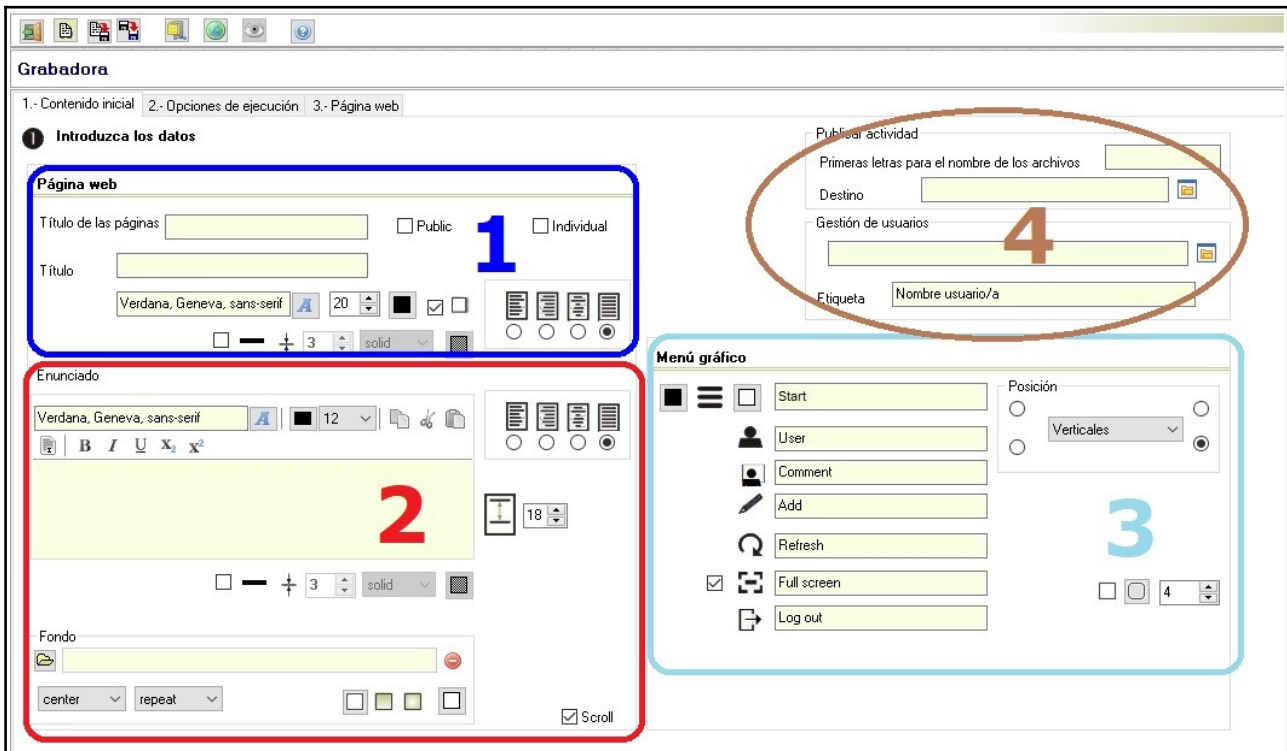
Grabadora

1.- Contenido inicial | 2.- Opciones de ejecución | 3.- Página web

❶ Introduzca los datos

Página web

Título de las páginas

Public

Individual

1

Título

Verdana, Geneva, sans-serif

20

3

solid

Enunciado

Verdana, Geneva, sans-serif

12

B I U $X_2$ $X^2$

2

18

3

solid

Fondo

center

repeat

Scroll

Publicar actividad

Primeras letras para el nombre de los archivos

Destino

Gestión de usuarios

4

Etiqueta

Nombre usuario/a

Menú gráfico

Start

User

Comment

Add

Refresh

Full screen

Log out

Posición

Verticales

3

4